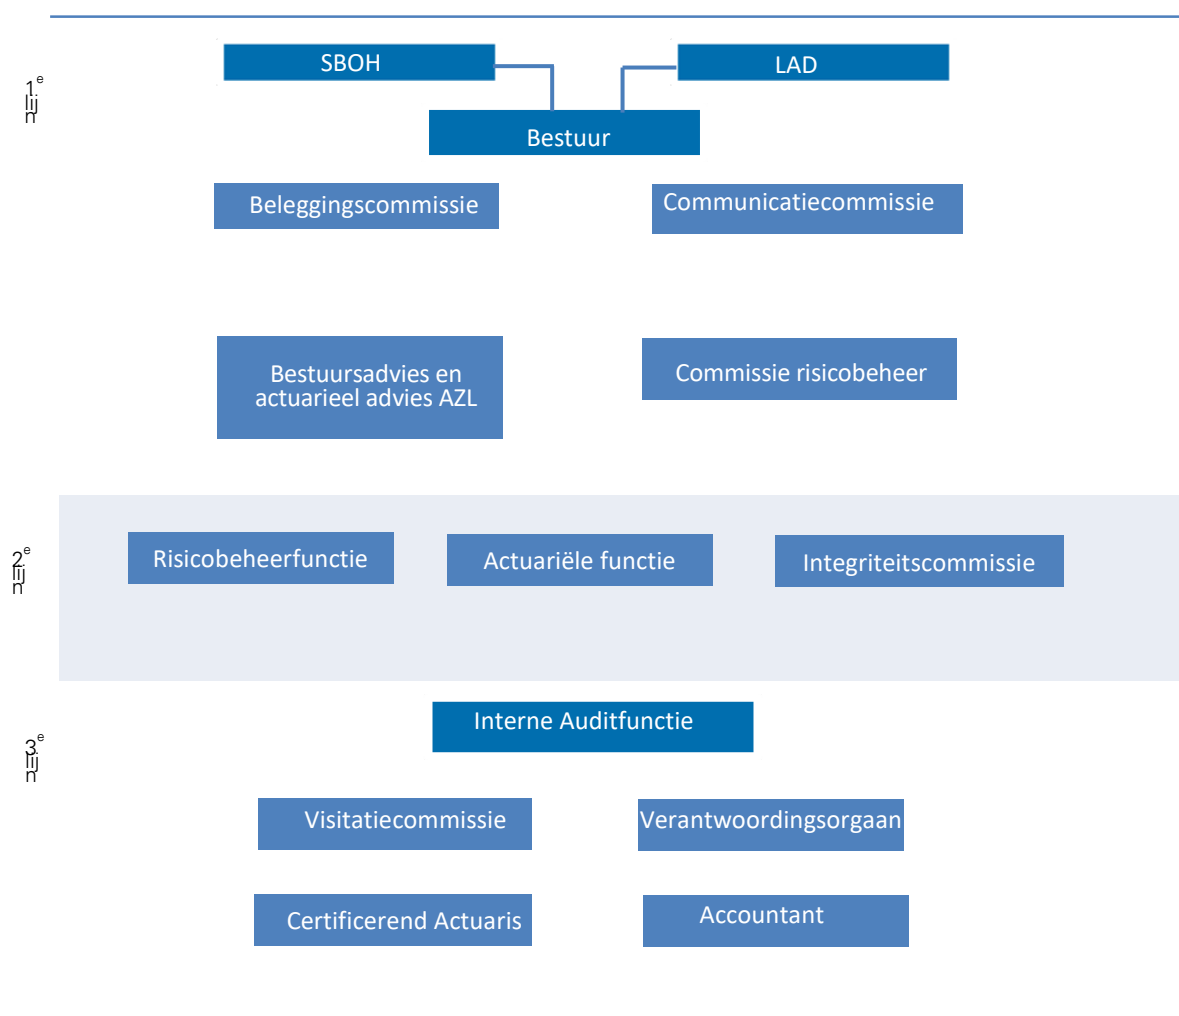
1e lijn

SBOH

LAD

Bestuur

Beleggingscommissie

Communicatiecommissie

Bestuursadvies en actuarieel advies AZL

Commissie risicobeheer

2e lijn

Risicobeheerfunctie

Actuariële functie

Integriteitscommissie

3e lijn

Interne Auditfunctie

Visitatiecommissie

Verantwoordingsorgaan

Certificerend Actuaris

Accountant